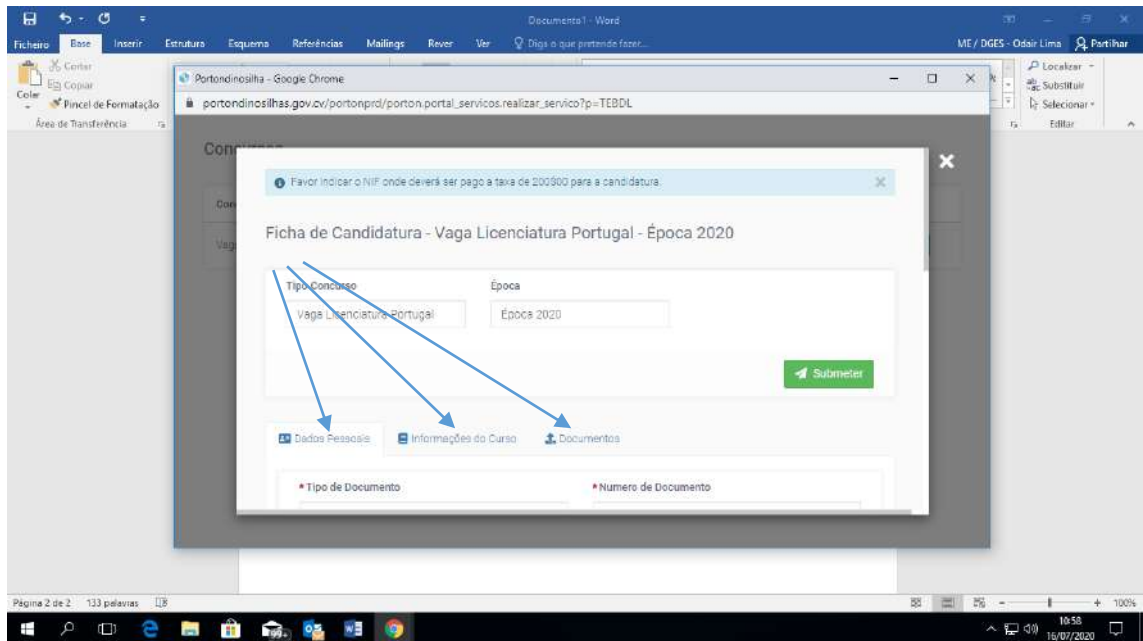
Documento1 - Word

ME / DGES - Odair Lima Partilhar

Ficheiro Base Inserir Estrutura Esquema Referências Mailings Rever Ver Diga o que pretende fazer...

Cortar
Copiar
Colar
Pincel de Formatação
Área de Transferência

Localizar
Substituir
Selecionar
Editar

Portondinosilha - Google Chrome

portondinosilhas.gov.cv/portonprd/porton.portal_servicos.realizar_servico?p=TEBDL

Con

Favor indicar o NIF onde deverá ser pago a taxa de 200$00 para a candidatura.

Ficha de Candidatura - Vaga Licenciatura Portugal - Época 2020

Tipo Concurso
Vaga Licenciatura Portugal

Época
Época 2020

Submeter

Dados Pessoais Informações do Curso Documentos

*Tipo de Documento

*Numero de Documento

Página 2 de 2 133 palavras

100%

10:58
16/07/2020